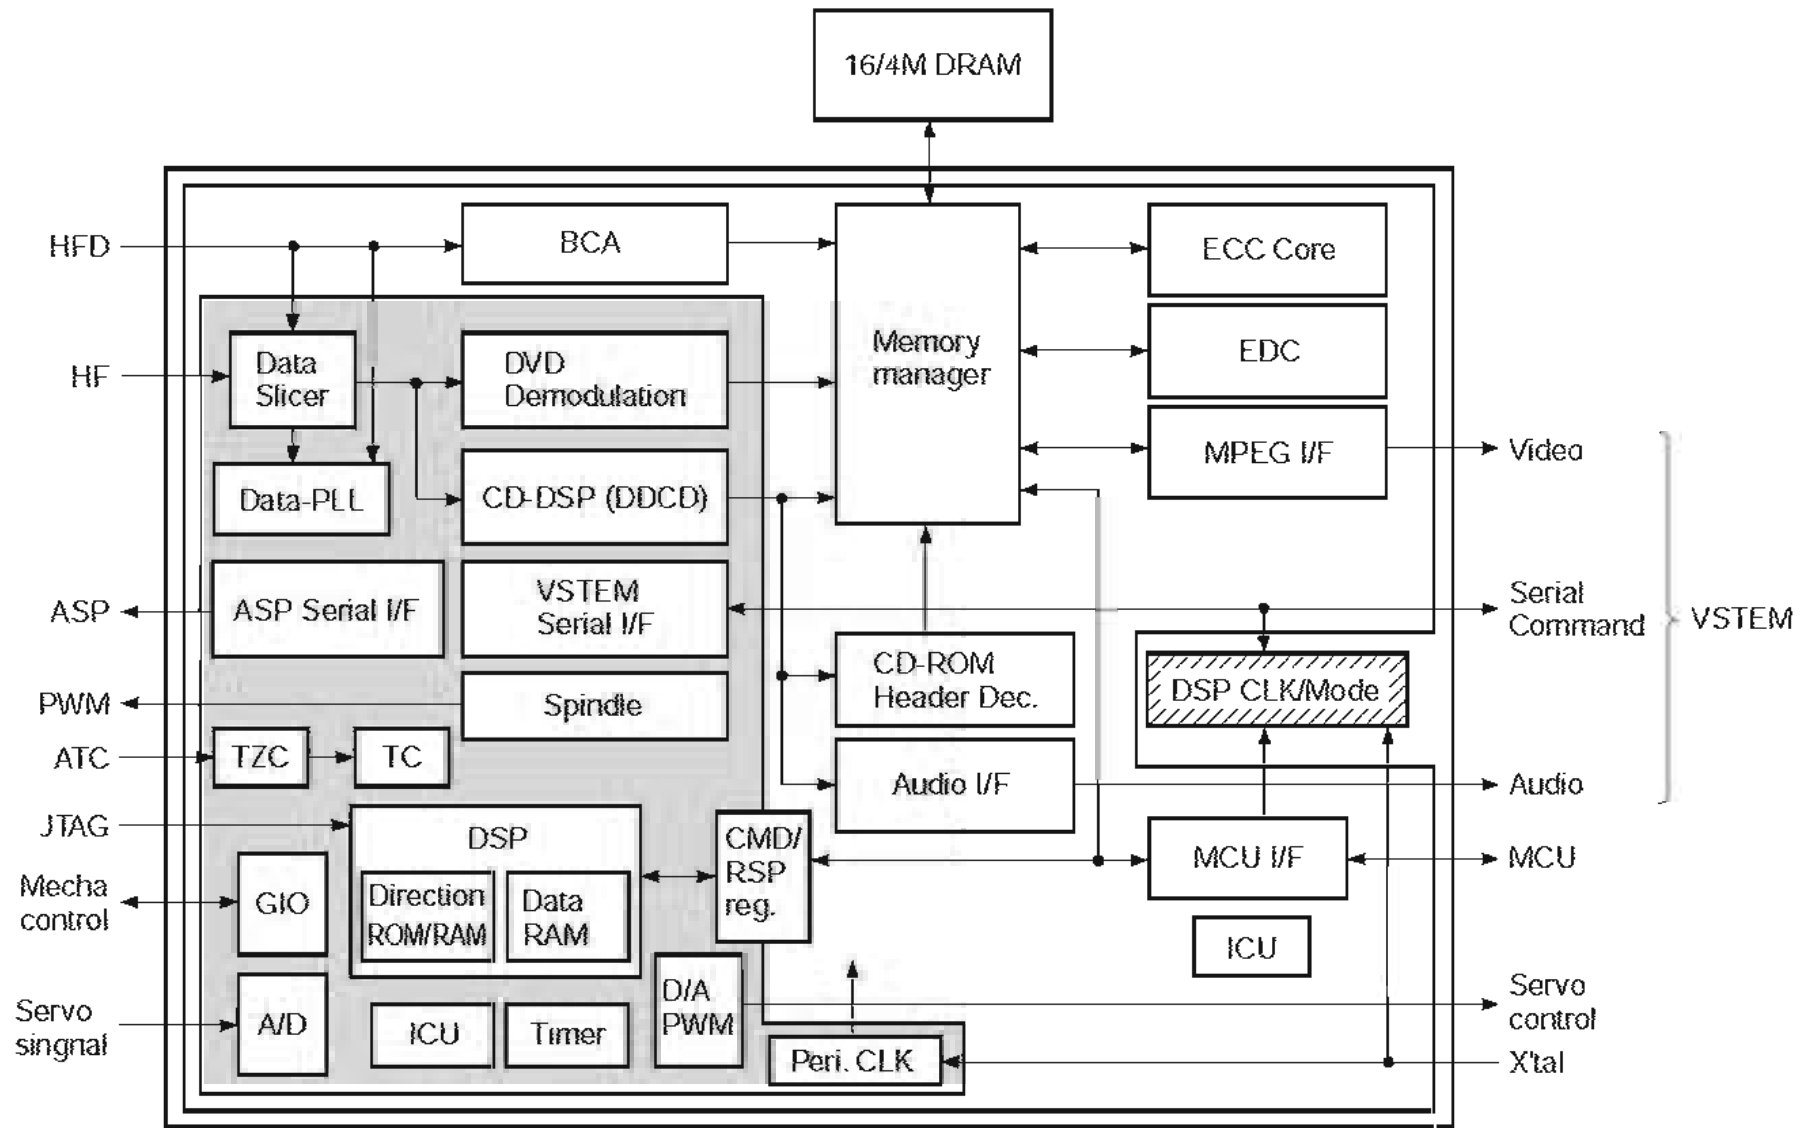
16/4M DRAM

HFD
HF
ASP
PWM
ATC
JTAG
Mecha control
Servo singnal

BCA
Data Slicer
DVD Demodulation
Data-PLL
CD-DSP (DDCD)
ASP Serial I/F
VSTEM Serial I/F
Spindle
TZC
TC
DSP
Direction ROM/RAM
Data RAM
GIO
A/D
ICU
Timer
D/A PWM
CMD/ RSP reg.
Peri. CLK

Memory manager
CD-ROM Header Dec.
Audio I/F

ECC Core
EDC
MPEG I/F
DSP CLK/Mode
MCU I/F
ICU

Video
Serial Command
Audio
VSTEM
MCU
Servo control
X'tal